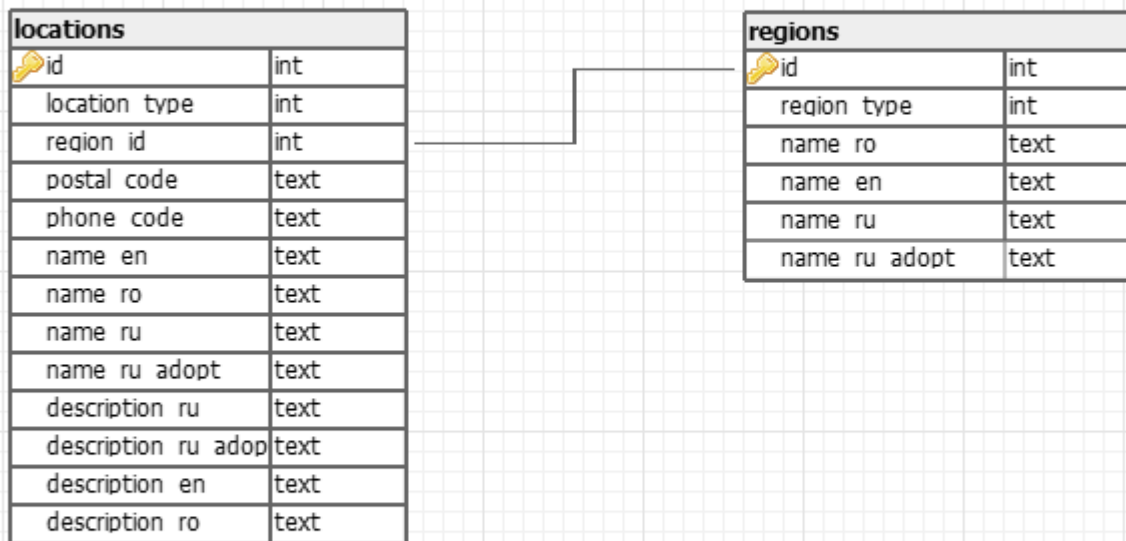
locations

| id | int |
|---|---|
| location type | int |
| region id | int |
| postal code | text |
| phone code | text |
| name en | text |
| name ro | text |
| name ru | text |
| name ru adopt | text |
| description ru | text |
| description ru adop | text |
| description en | text |
| description ro | text |

regions

| id | int |
|---|---|
| region type | int |
| name ro | text |
| name en | text |
| name ru | text |
| name ru adopt | text |